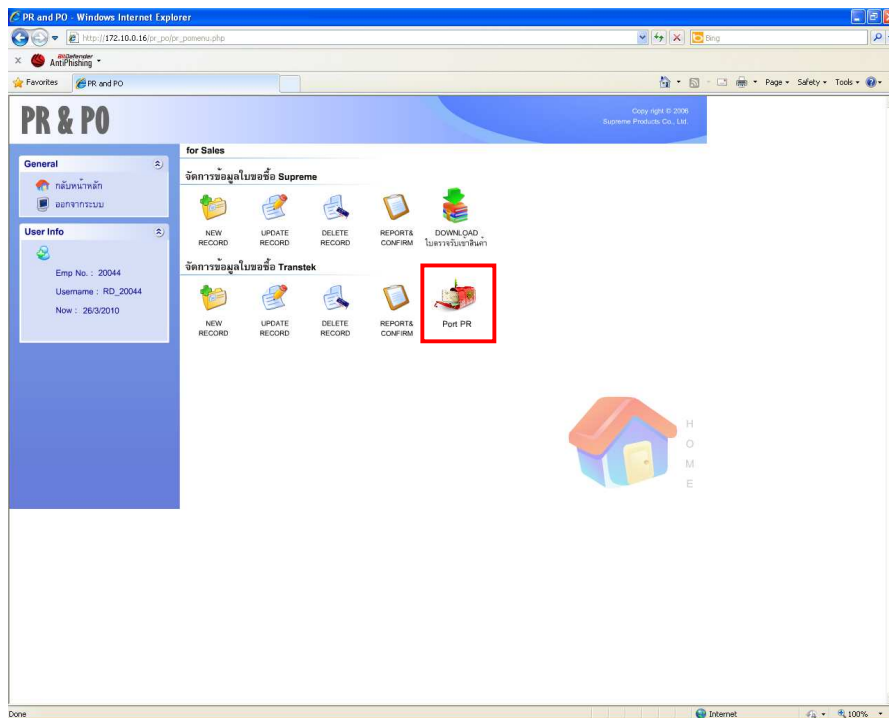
PR and PO - Windows Internet Explorer

http://172.10.0.16/pr_po/pr_pomenu.php

Bing

BitDefender AntiPhishing

Favorites PR and PO

Page Safety Tools

PR & PO

Copy right © 2006 Supreme Products Co., Ltd.

General

กลับหน้าหลัก

ออกจากระบบ

User Info

Emp No. : 20044

Username : RD_20044

Now : 26/3/2010

for Sales

จัดการข้อมูลใบขอซื้อ Supreme

NEW RECORD

UPDATE RECORD

DELETE RECORD

REPORT& CONFIRM

DOWNLOAD ใบตรวจรับเข้าสินค้า

จัดการข้อมูลใบขอซื้อ Transtek

NEW RECORD

UPDATE RECORD

DELETE RECORD

REPORT& CONFIRM

Port PR

H O M E

Done

Internet

100%